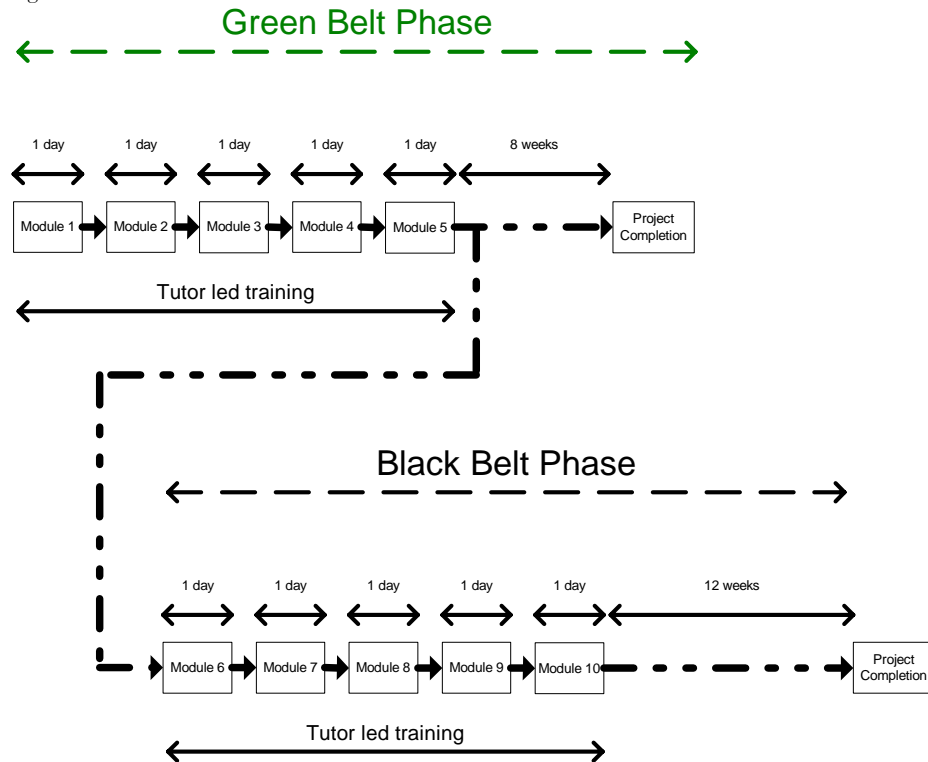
Green Belt Phase

1 day 1 day 1 day 1 day 1 day 8 weeks

Module 1 Module 2 Module 3 Module 4 Module 5 Project Completion

Tutor led training

Black Belt Phase

1 day 1 day 1 day 1 day 1 day 12 weeks

Module 6 Module 7 Module 8 Module 9 Module 10 Project Completion

Tutor led training